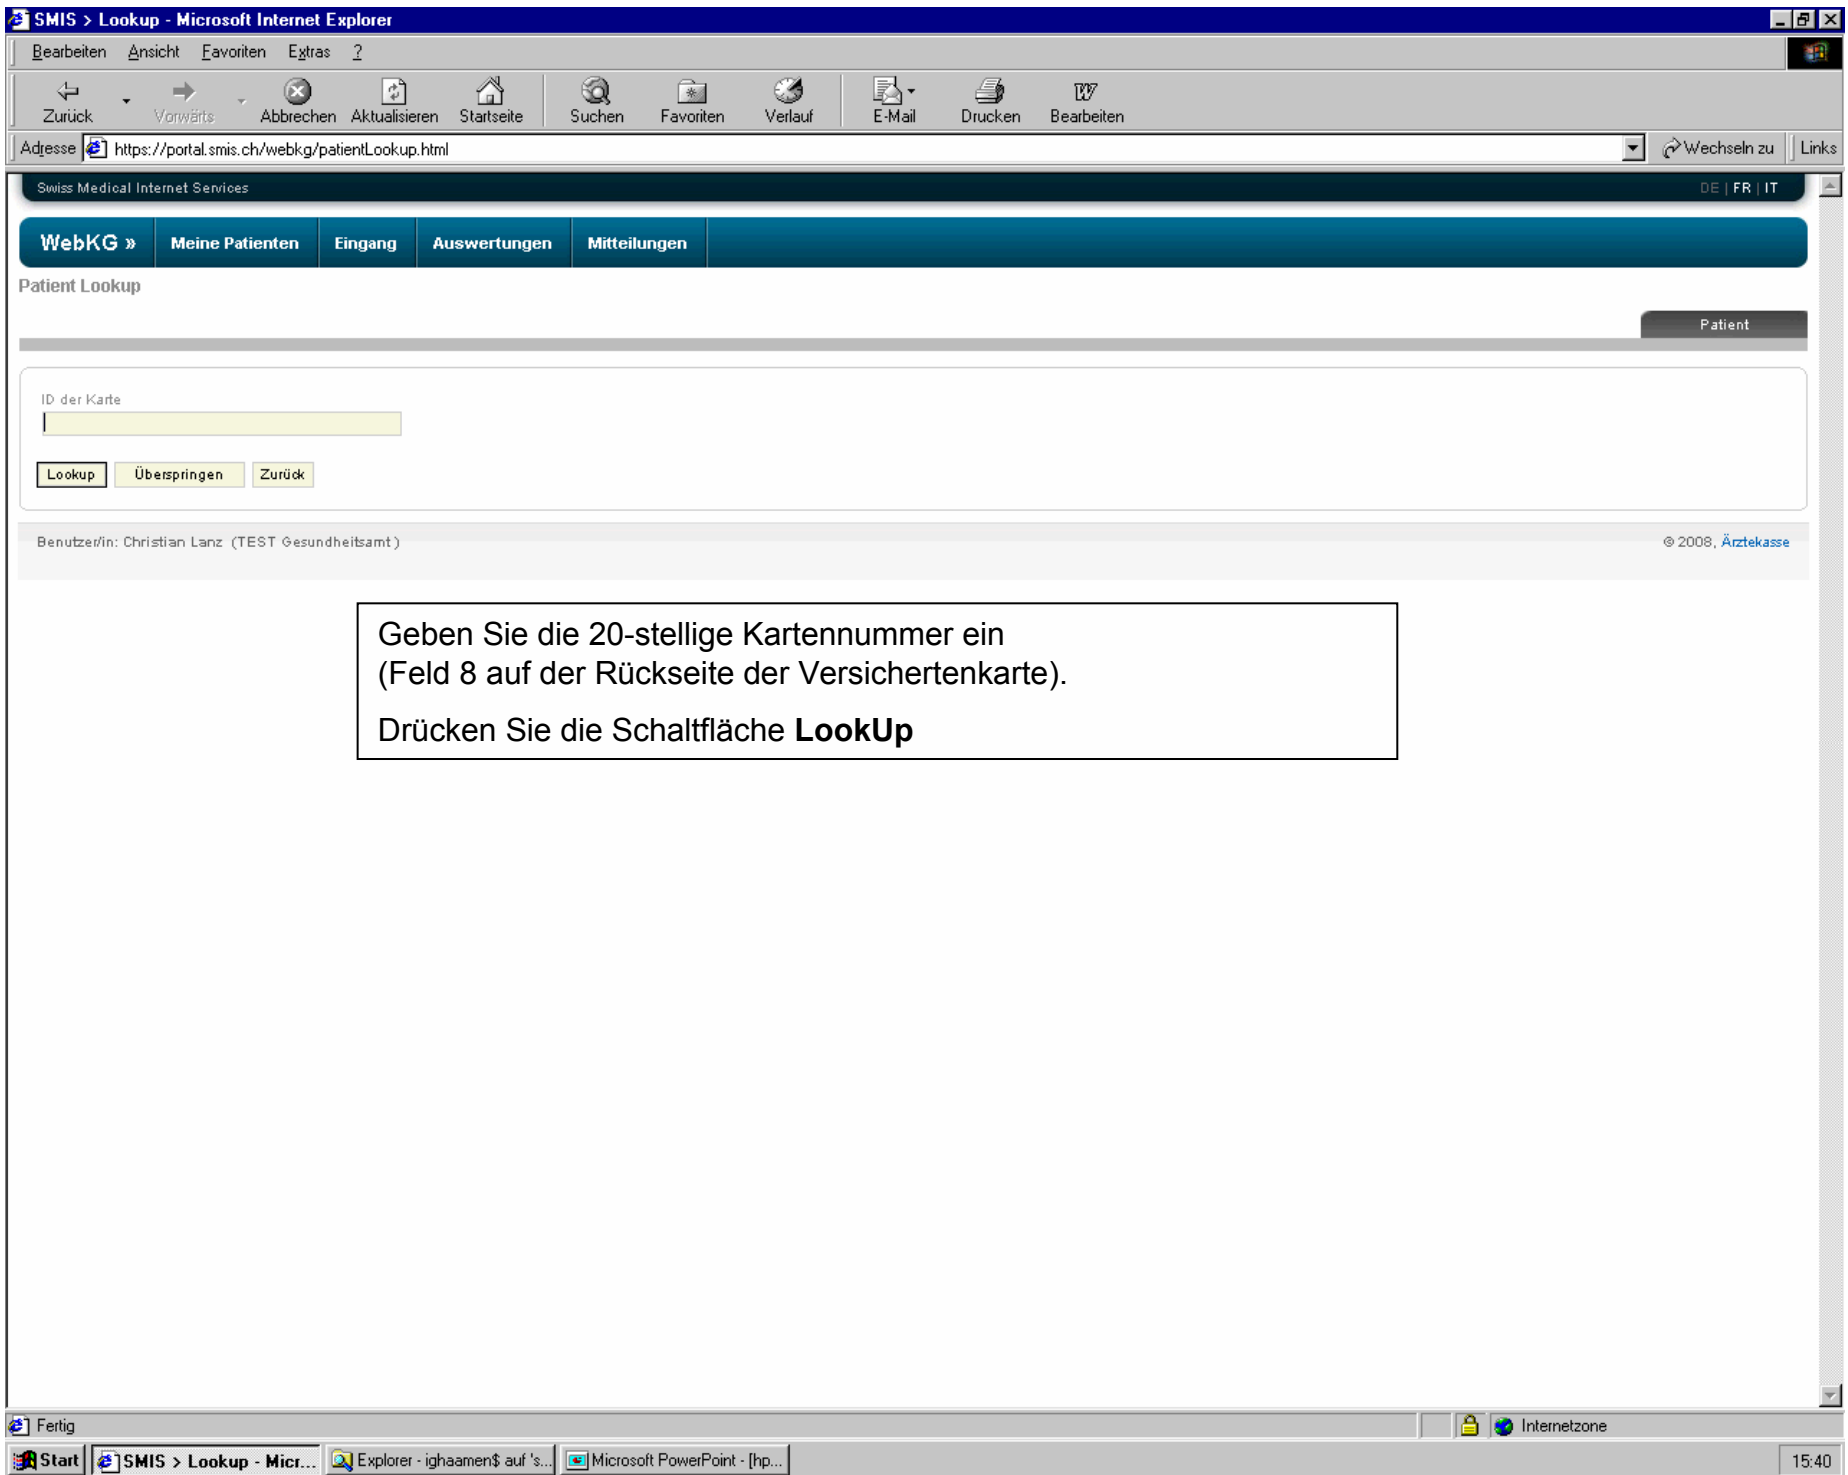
SMIS > Lookup - Microsoft Internet Explorer

Bearbeiten Ansicht Favoriten Extras ?

Zurück Vorwärts Abbrechen Aktualisieren Startseite Suchen Favoriten Verlauf E-Mail Drucken Bearbeiten

Adresse https://portal.smis.ch/webkg/patientLookup.html Wechseln zu Links

Swiss Medical Internet Services DE | FR | IT

WebKG » Meine Patienten Eingang Auswertungen Mitteilungen

Patient Lookup

Patient

ID der Karte

Lookup Überspringen Zurück

Benutzer/in: Christian Lanz (TEST Gesundheitsamt) © 2008, Ärztekasse

Geben Sie die 20-stellige Kartennummer ein
(Feld 8 auf der Rückseite der Versichertenkarte).

Drücken Sie die Schaltfläche **LookUp**

Fertig Internetzone

Start SMIS > Lookup - Micr... Explorer - ighaamen$ auf 's... Microsoft PowerPoint - [hp... 15:40